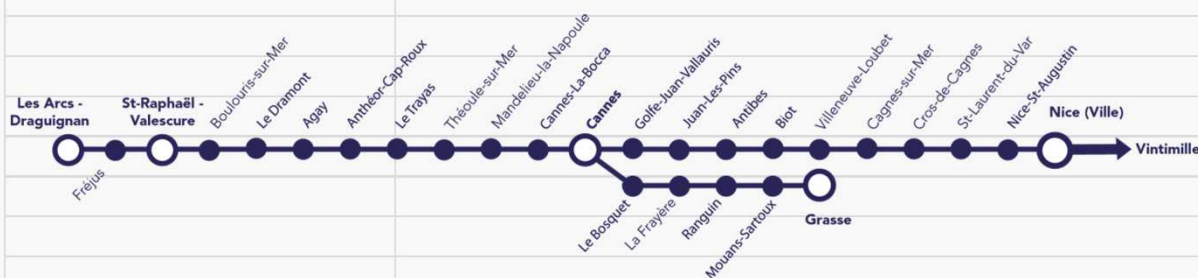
Les Arcs - Draguignan
Fréjus
St-Raphaël - Valescure
Boulouris-sur-Mer
Le Dramont
Agay
Anthéor-Cap-Roux
Le Trayas
Théoule-sur-Mer
Mandelieu-la-Napoule
Cannes-La-Bocca
Cannes
Golfe-Juan-Vallauris
Juan-Les-Pins
Antibes
Biot
Villeneuve-Loubet
Cagnes-sur-Mer
Cros-de-Cagnes
St-Laurent-du-Var
Nice-St-Augustin
Nice (Ville)
Vintimille
Le Bosquet
La Frayère
Ranguin
Mouans-Sartoux
Grasse